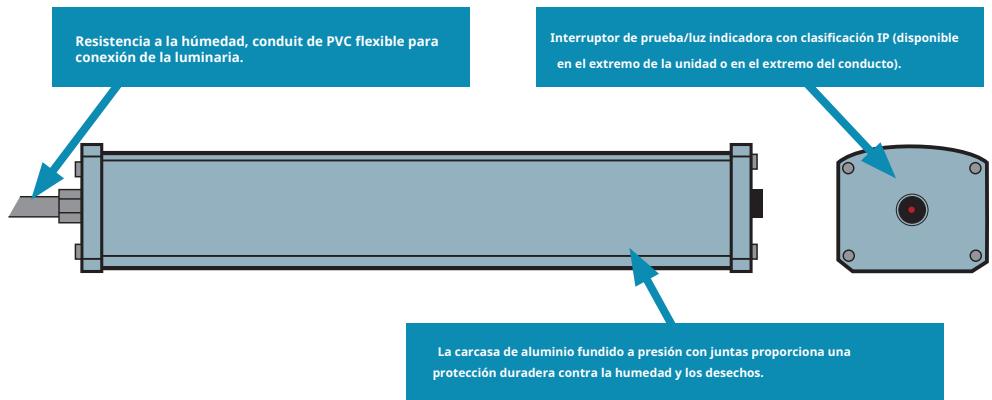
Resistencia a la húmedad, conduit de PVC flexible para conexión de la luminaria.

Interruptor de prueba/luz indicadora con clasificación IP (disponible en el extremo de la unidad o en el extremo del conducto).

La carcasa de aluminio fundido a presión con juntas proporciona una protección duradera contra la humedad y los desechos.